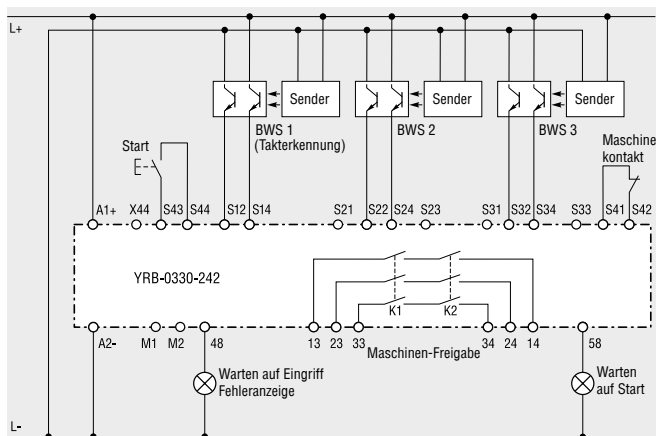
L+

Sender
Sender
Sender

BWS 1 (Takterkennung)
BWS 2
BWS 3

Start

Maschine kontakt

A1+ X44 S43 S44 S12 S14 S21 S22 S24 S23 S31 S32 S34 S33 S41 S42

YRB-0330-242

K1 K2

A2- M1 M2 48 13 23 33 34 24 14 58

Maschinen-Freigabe

Warten auf Eingriff Fehleranzeige

Warten auf Start

L-